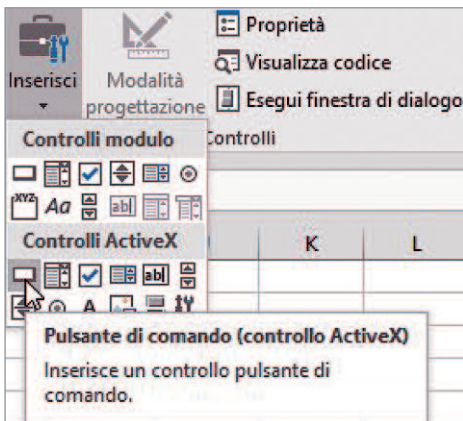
Inserisci

Modalità progettazione

Proprietà

Visualizza codice

Esegui finestra di dialogo

Controlli

Controlli modulo

Aa

Controlli ActiveX

K

L

A

Pulsante di comando (controllo ActiveX)

Inserisce un controllo pulsante di comando.